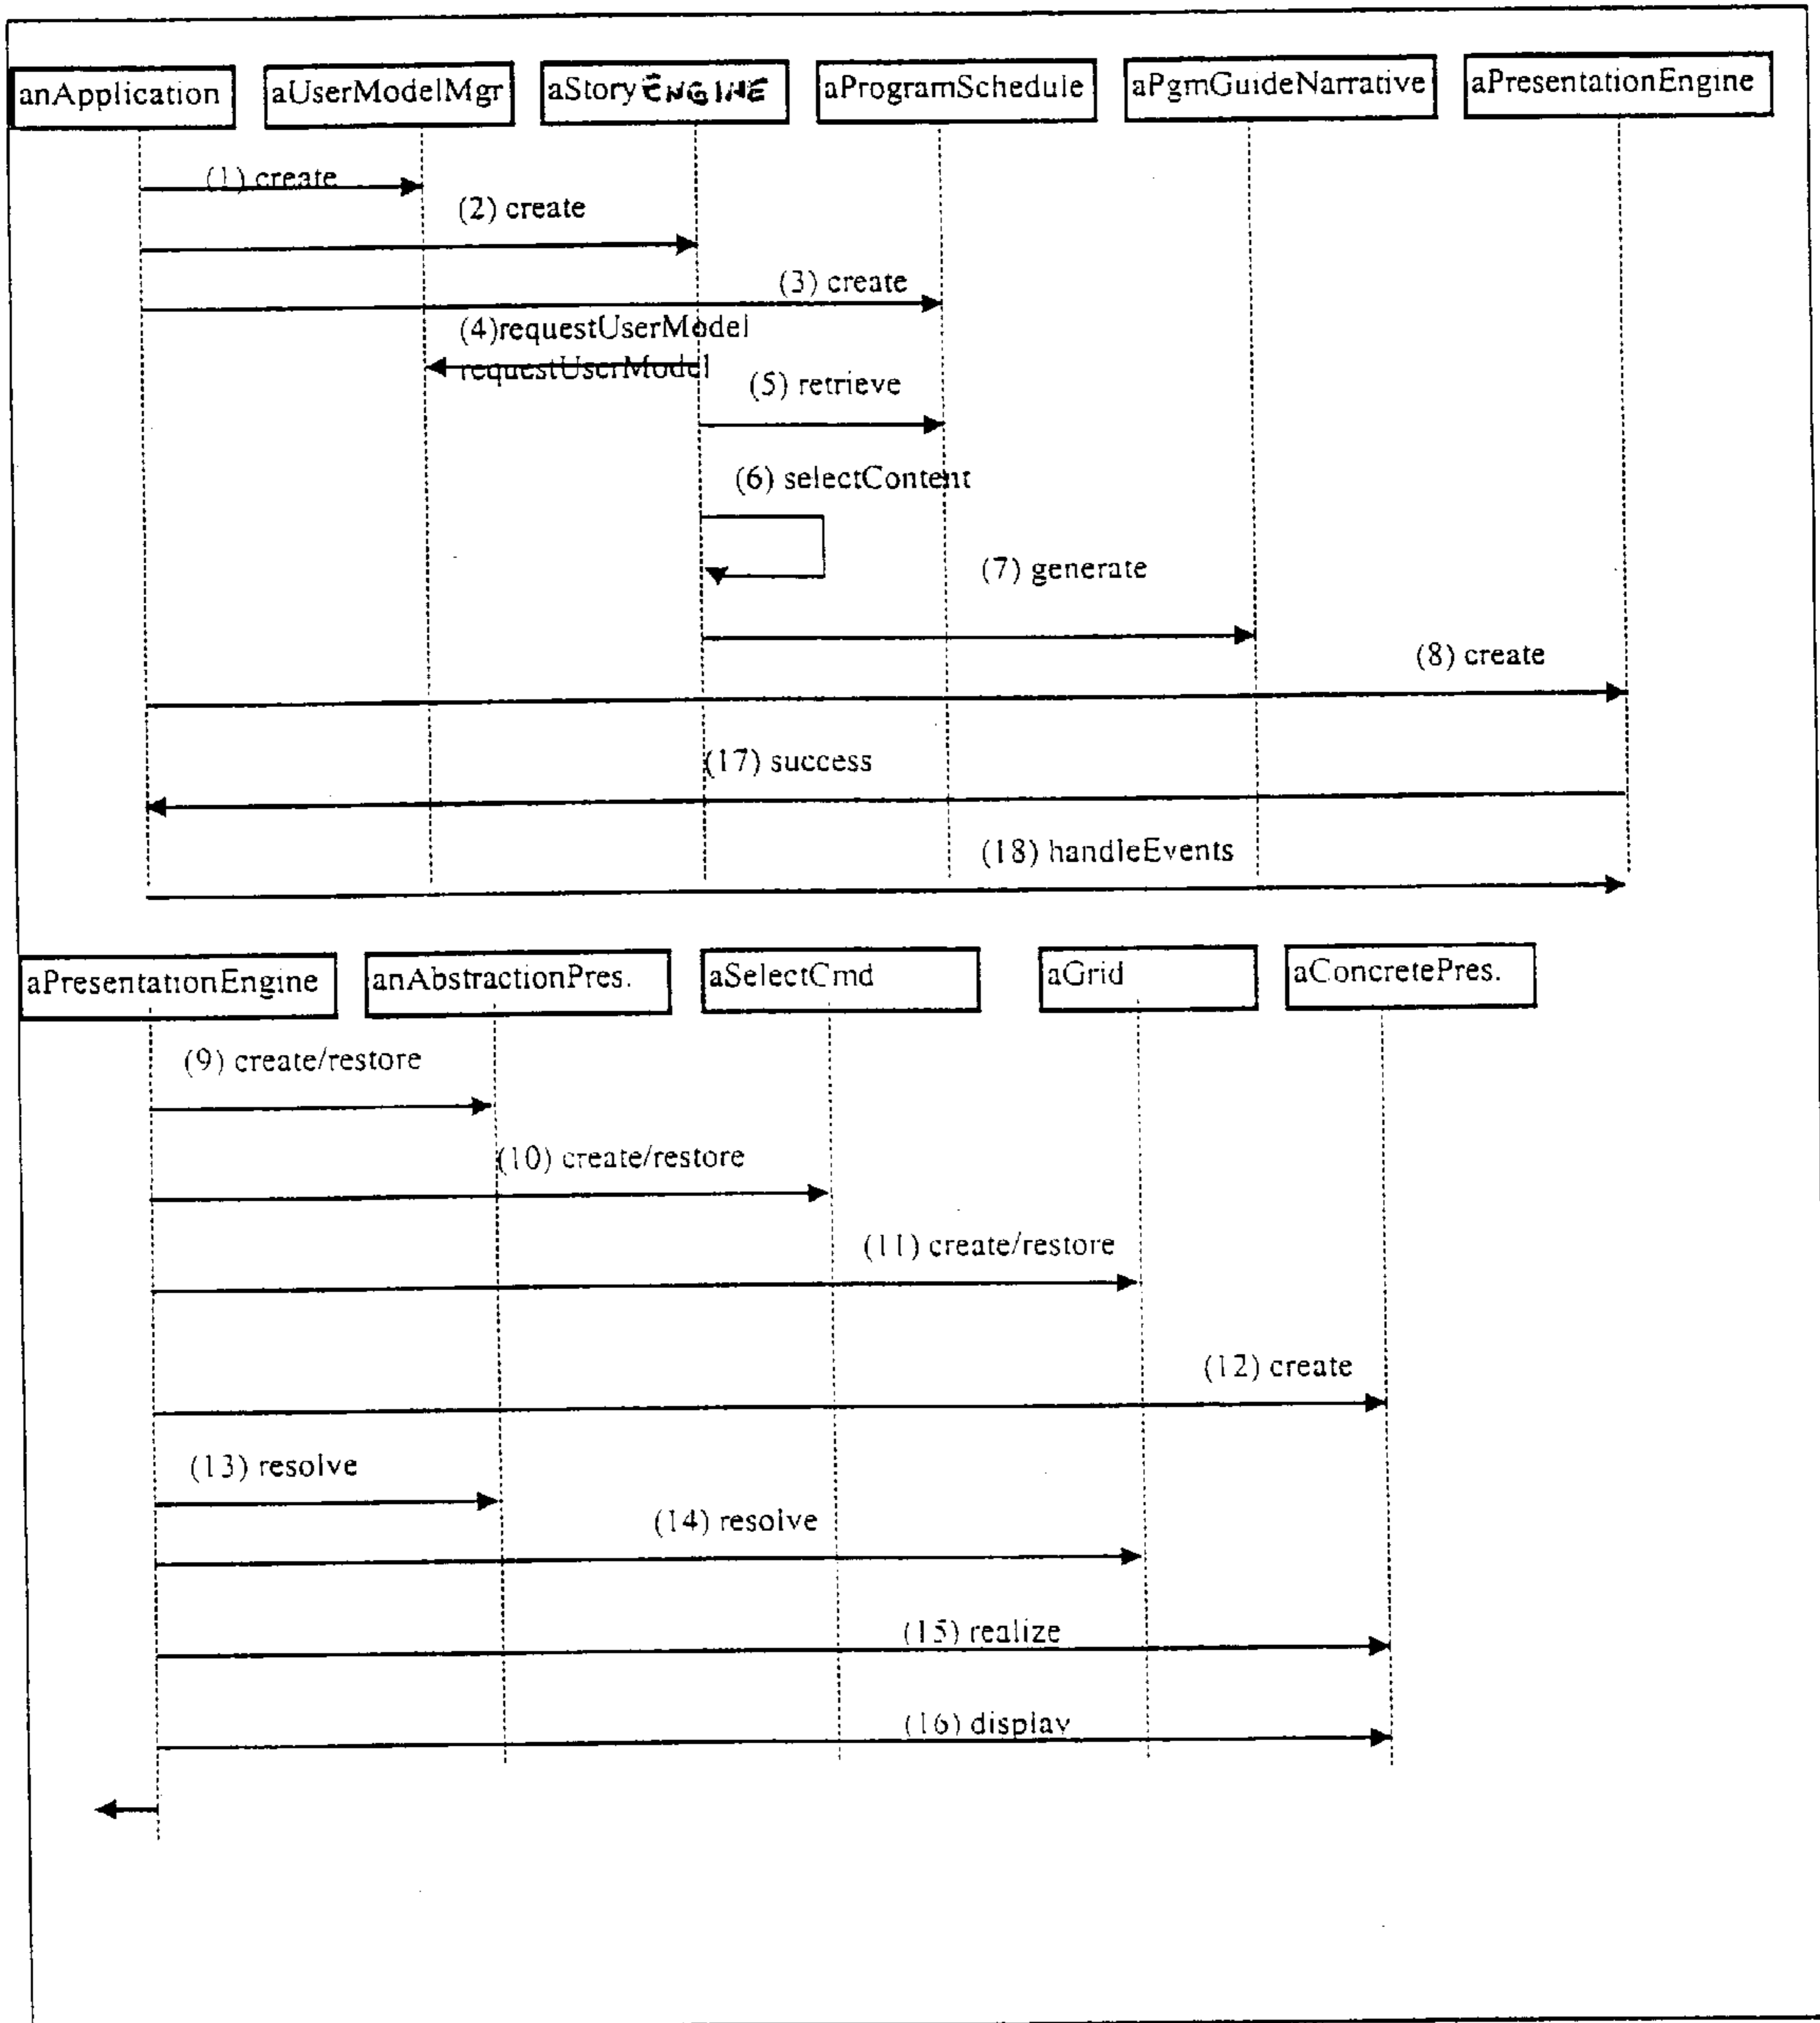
anApplication

aUserModelMgr

aStoryENGINE

aProgramSchedule

aPgmGuideNarrative

aPresentationEngine

(1) create

(2) create

(3) create

(4)requestUserModel

requestUserModel

(5) retrieve

(6) selectContent

(7) generate

(8) create

(17) success

(18) handleEvents

aPresentationEngine

anAbstractionPres.

aSelectCmd

aGrid

aConcretePres.

(9) create/restore

(10) create/restore

(11) create/restore

(12) create

(13) resolve

(14) resolve

(15) realize

(16) display